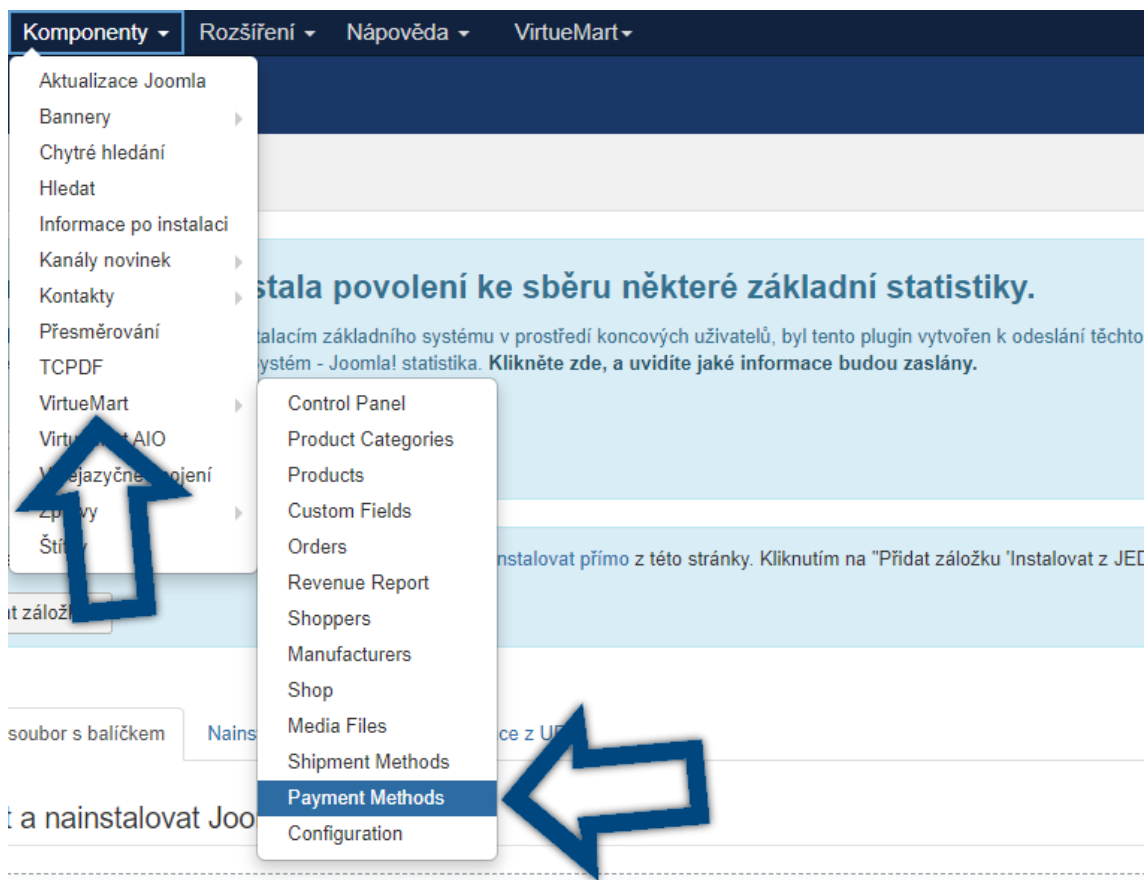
Komponenty ▾ Rozšíření ▾ Nápověda ▾ VirtueMart▾

Aktualizace Joomla
Bannery
Chytré hledání
Hledat
Informace po instalaci
Kanály novinek
Kontakty
Přesměrování
TCPDF
VirtueMart
Virtu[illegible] AIO
V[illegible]ejazyčn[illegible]ojení
Zp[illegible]vy
Štít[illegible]

Control Panel
Product Categories
Products
Custom Fields
Orders
Revenue Report
Shoppers
Manufacturers
Shop
Media Files
Shipment Methods
Payment Methods
Configuration

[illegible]stala povolení ke sběru některé základní statistiky.

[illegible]talacím základního systému v prostředí koncových uživatelů, byl tento plugin vytvořen k odeslání těchto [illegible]ystém - Joomla! statistika. Klikněte zde, a uvidíte jaké informace budou zaslány.

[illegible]nstalovat přímo z této stránky. Kliknutím na "Přidat záložku 'Instalovat z JED

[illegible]t záložk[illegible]

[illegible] soubor s balíčkem Nains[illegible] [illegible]ce z UE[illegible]

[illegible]t a nainstalovat Joo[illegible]